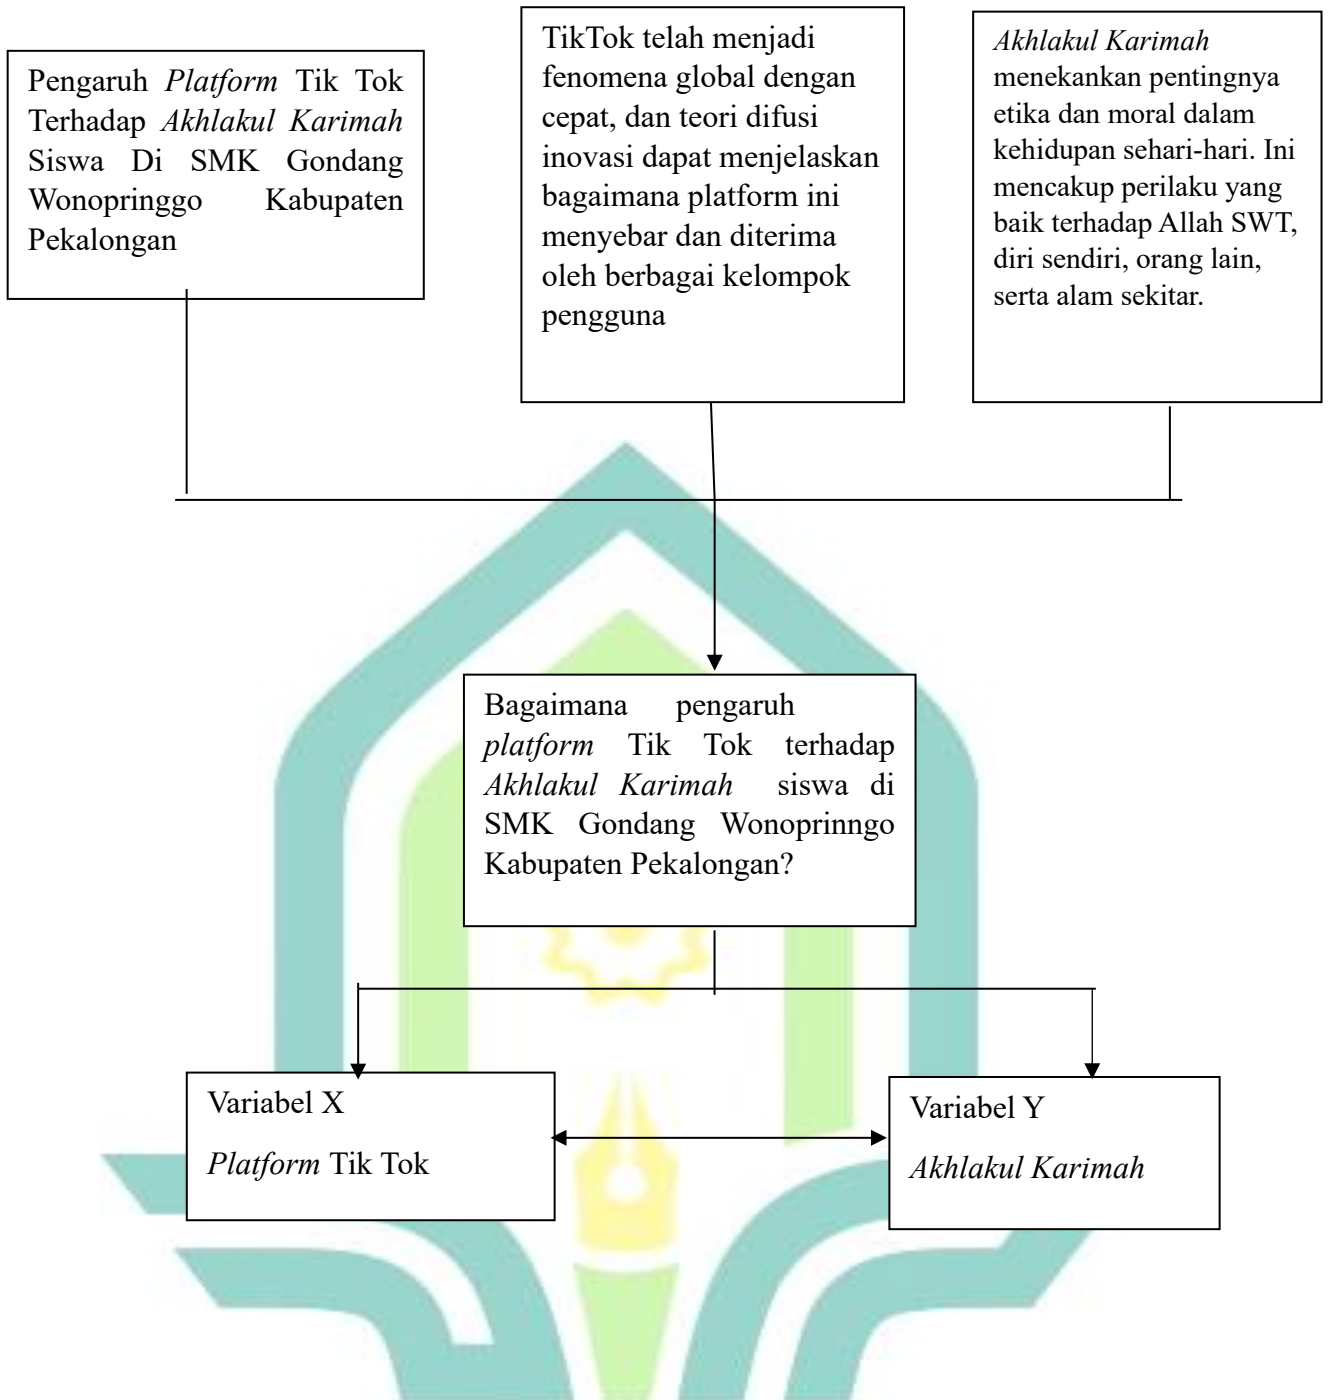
Pengaruh *Platform* Tik Tok Terhadap *Akhlakul Karimah* Siswa Di SMK Gondang Wonopringgo Kabupaten Pekalongan

TikTok telah menjadi fenomena global dengan cepat, dan teori difusi inovasi dapat menjelaskan bagaimana platform ini menyebar dan diterima oleh berbagai kelompok pengguna

*Akhlakul Karimah* menekankan pentingnya etika dan moral dalam kehidupan sehari-hari. Ini mencakup perilaku yang baik terhadap Allah SWT, diri sendiri, orang lain, serta alam sekitar.

Bagaimana pengaruh *platform* Tik Tok terhadap *Akhlakul Karimah* siswa di SMK Gondang Wonoprinngo Kabupaten Pekalongan?

Variabel X

*Platform* Tik Tok

Variabel Y

*Akhlakul Karimah*